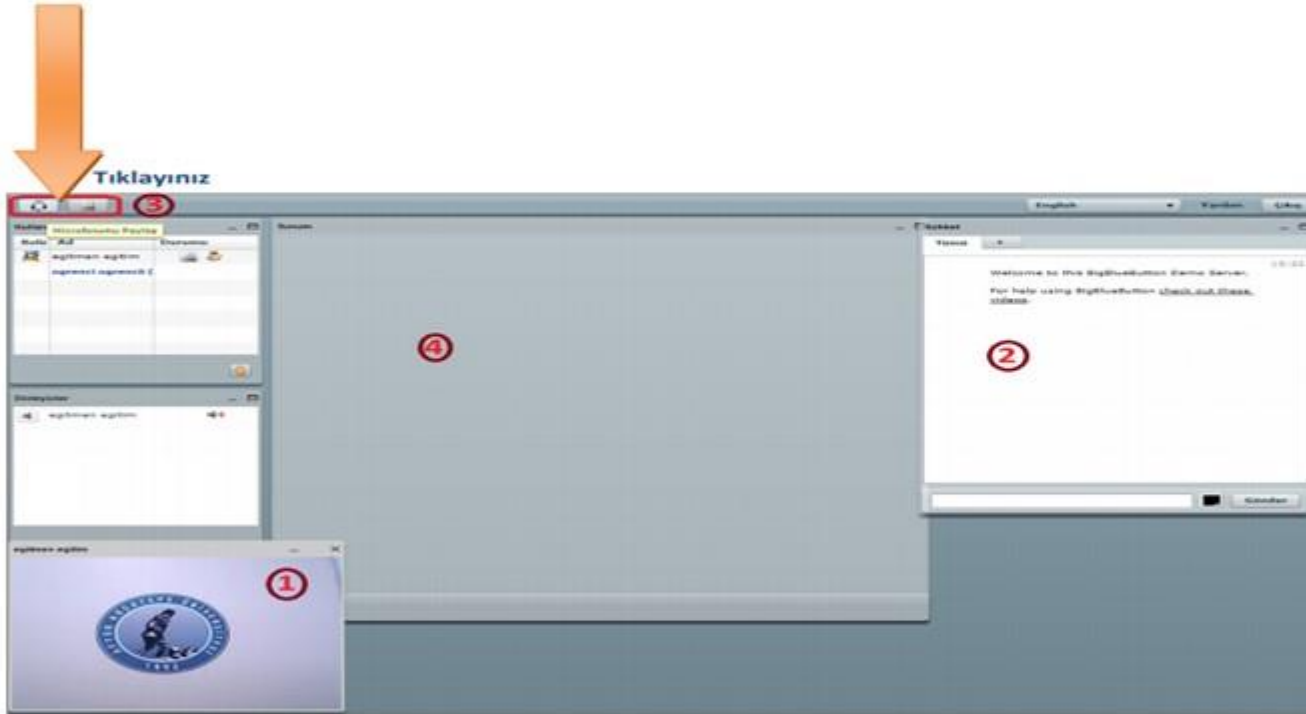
Tıklayınız

3

English

Yardım

Çıkış

Kullan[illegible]

Mikrofonunu Paylaş

Rolü

Ad

Durumu

egitmen egitim

ogrenci ogrenci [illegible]

Sunum

4

Sohbet

Genel

+

Welcome to the BigBlueButton Demo Server.

For help using BigBlueButton check out these videos.

2

Dinleyiciler

egitmen egitim

Gönder

egitmen egitim

1